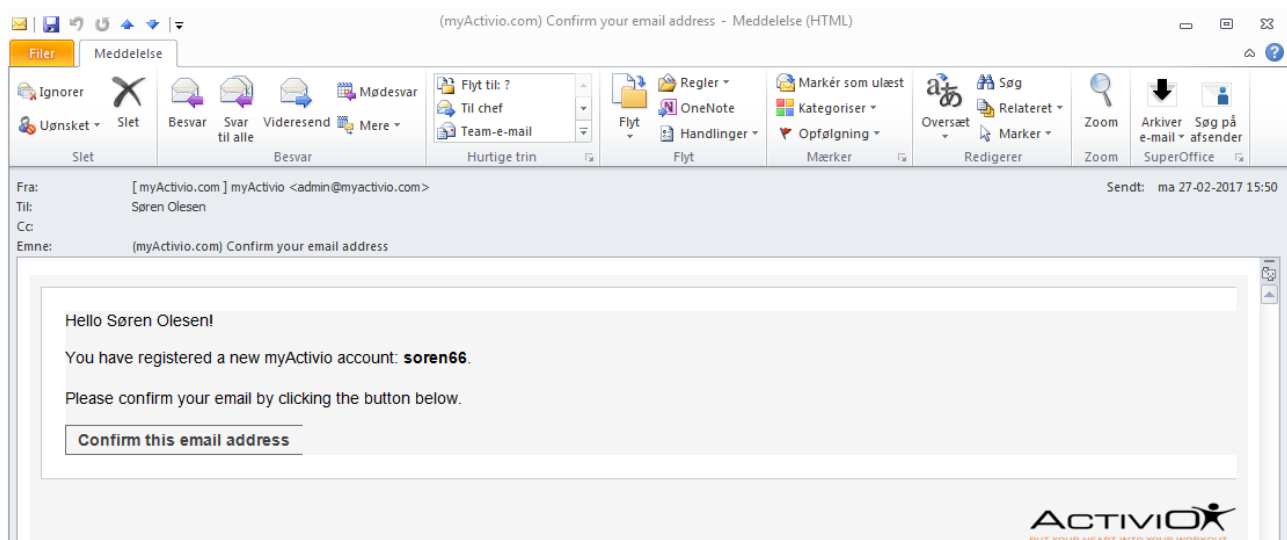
(myActivio.com) Confirm your email address - Meddelelse (HTML)

Filer | Meddelelse

Ignorer
Uønsket
Slet
Slet

Besvar
Svar til alle
Videresend
Mødesvar
Mere
Besvar

Flyt til: ?
Til chef
Team-e-mail
Hurtige trin

Flyt
Regler
OneNote
Handlinger
Flyt

Markér som ulæst
Kategoriser
Opfølgning
Mærker

Oversæt
Søg
Relateret
Marker
Redigerer

Zoom
Zoom

Arkiver e-mail
Søg på afsender
SuperOffice

Fra: [ myActivio.com ] myActivio <admin@myactivio.com>
Til: Søren Olesen
Cc:
Emne: (myActivio.com) Confirm your email address

Sendt: ma 27-02-2017 15:50

Hello Søren Olesen!

You have registered a new myActivio account: **soren66**.

Please confirm your email by clicking the button below.

Confirm this email address

ACTIVIO
PUT YOUR HEART INTO YOUR WORKOUT